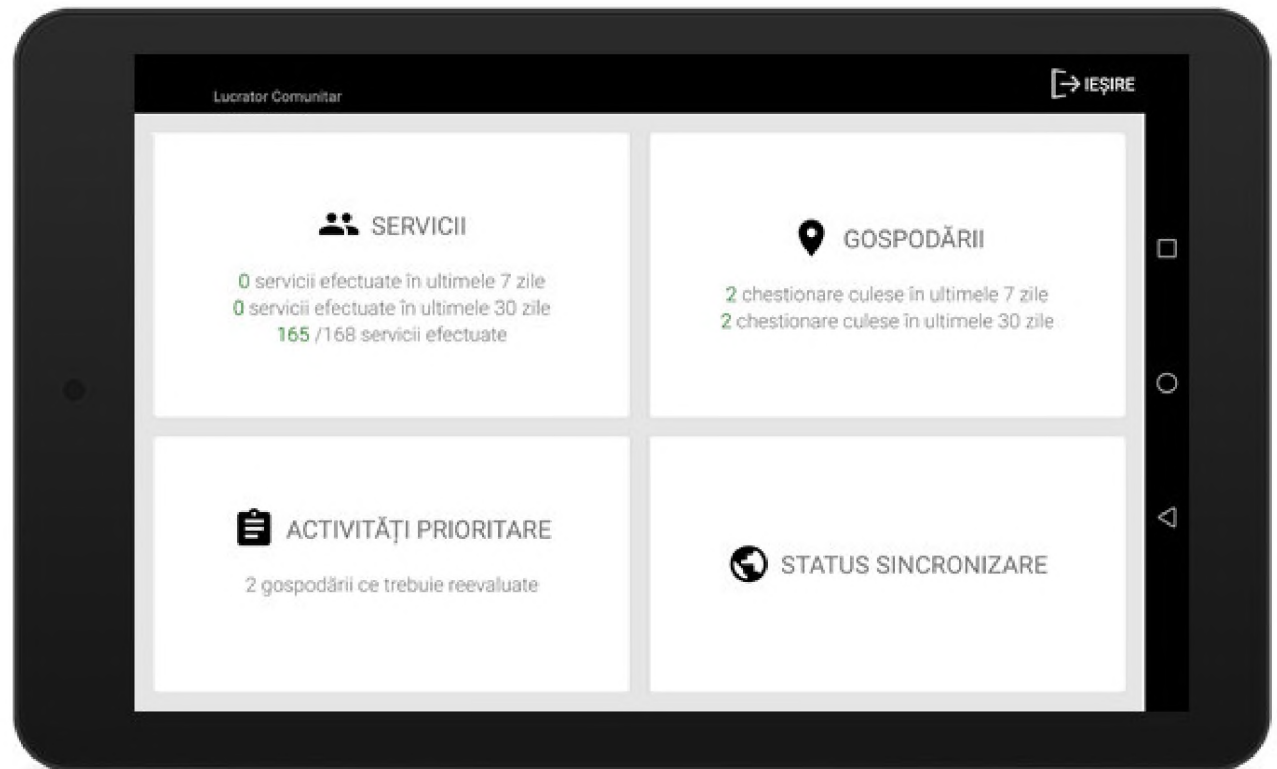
Lucrator Comunitar

IEŞIRE

SERVICII

0 servicii efectuate în ultimele 7 zile
0 servicii efectuate în ultimele 30 zile
165 /168 servicii efectuate

GOSPODĂRII

2 chestionare culese în ultimele 7 zile
2 chestionare culese în ultimele 30 zile

ACTIVITĂȚI PRIORITARE

2 gospodării ce trebuie reevaluate

STATUS SINCRONIZARE